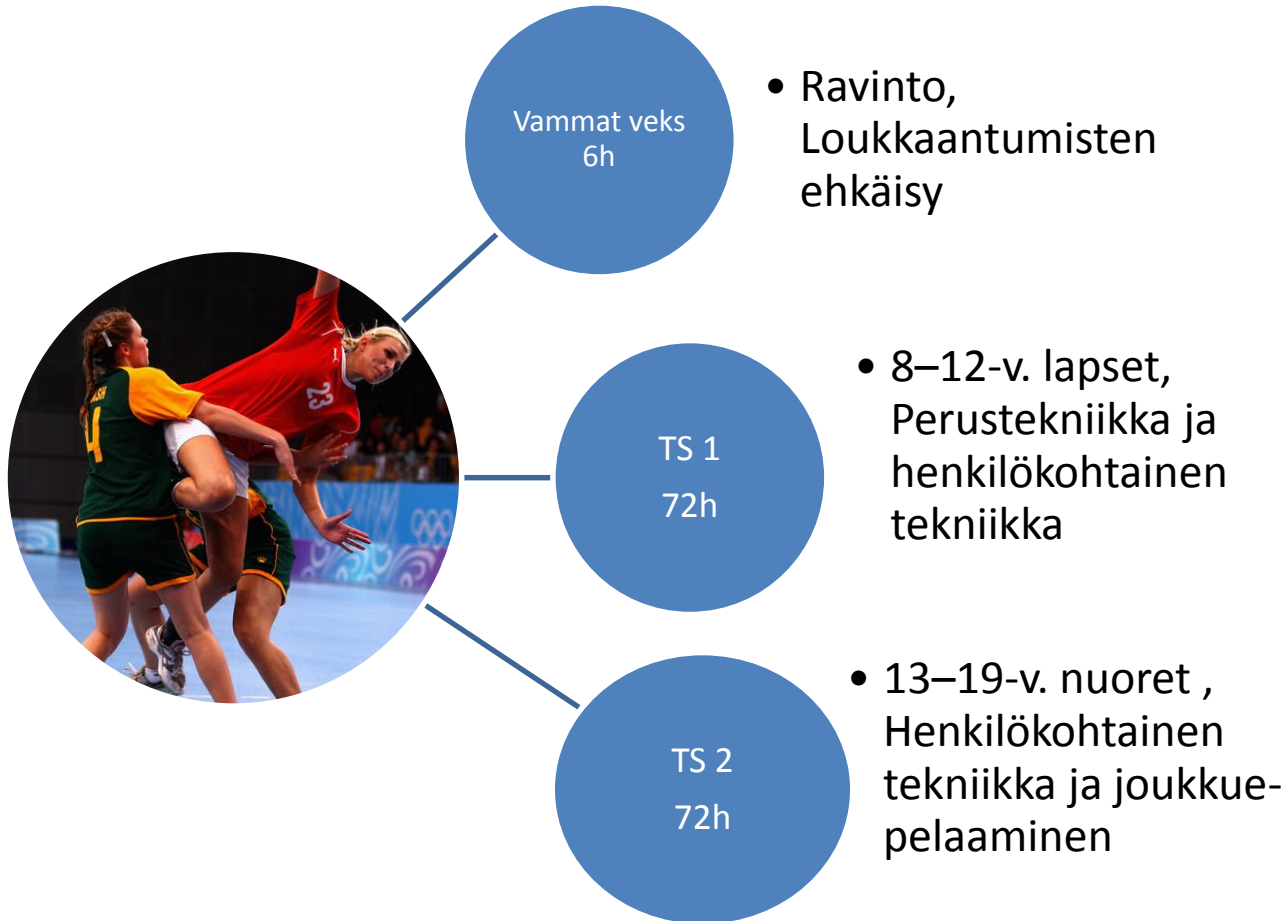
Vammat veks
6h

• Ravinto, Loukkaantumisten ehkäisy

TS 1
72h

• 8–12-v. lapset, Perustekniikka ja henkilökohtainen tekniikka

TS 2
72h

• 13–19-v. nuoret , Henkilökohtainen tekniikka ja joukkuepelaaminen